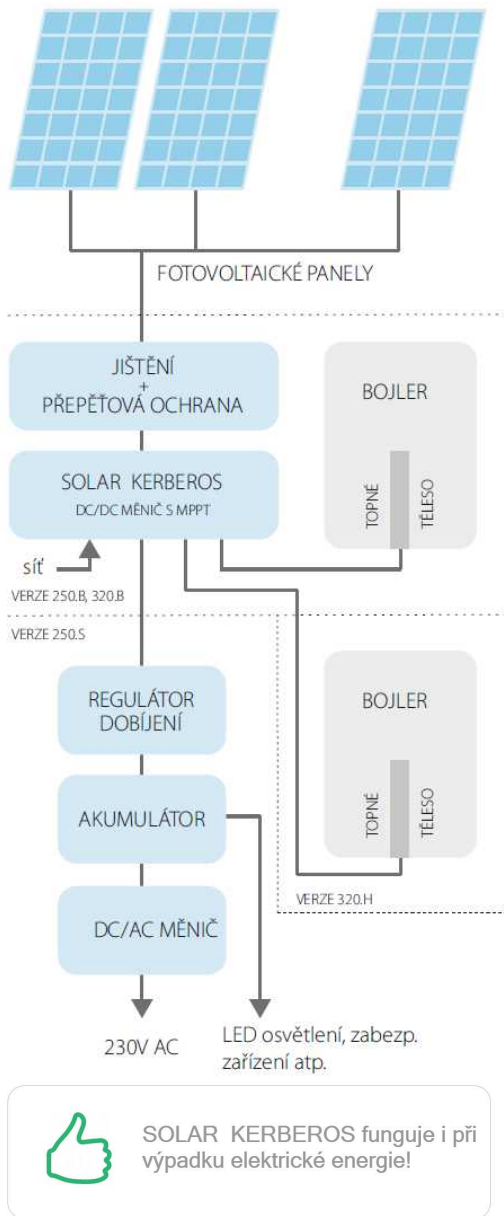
FOTOVOLTAICKÉ PANELY

JIŠTĚNÍ
+
PŘEPĚŤOVÁ OCHRANA

BOJLER

SOLAR KERBEROS
DC/DC MĚNIČ S MPPT

TOPNÉ TĚLESO

síť

VERZE 250.B, 320.B

VERZE 250.S

REGULÁTOR DOBÍJENÍ

BOJLER

AKUMULÁTOR

TOPNÉ TĚLESO

VERZE 320.H

DC/AC MĚNIČ

230V AC

LED osvětlení, zabezp. zařízení atp.

SOLAR KERBEROS funguje i při výpadku elektrické energie!